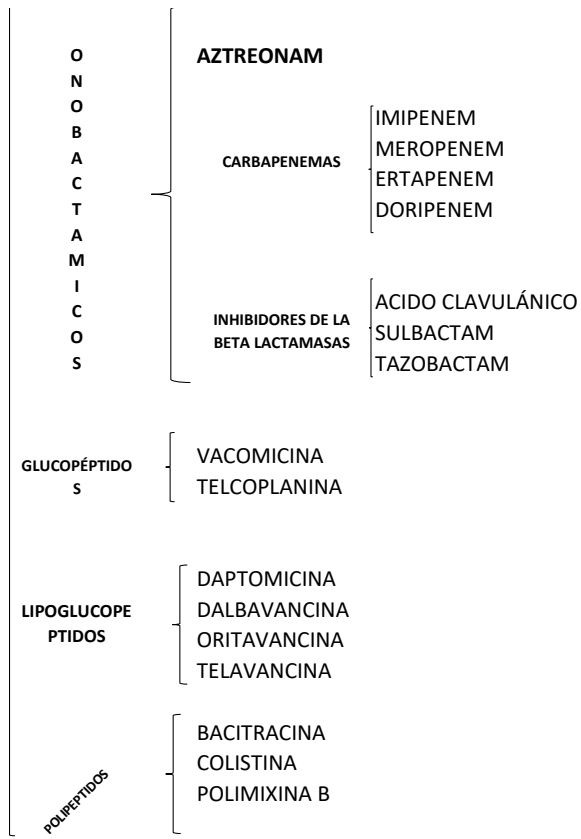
O
N
O
B
A
C
T
A
M
I
C
O
S

AZTREONAM

CARBAPENEMAS

IMIPENEM
MEROPENEM
ERTAPENEM
DORIPENEM

INHIBIDORES DE LA BETA LACTAMASAS

ACIDO CLAVULÁNICO
SULBACTAM
TAZOBACTAM

GLUCOPÉPTIDOS

VACOMICINA
TELCOPLANINA

LIPOGLUCOPEPTIDOS

DAPTOMICINA
DALBAVANCINA
ORITAVANCINA
TELAVANCINA

POLIPEPTIDOS

BACITRACINA
COLISTINA
POLIMIXINA B